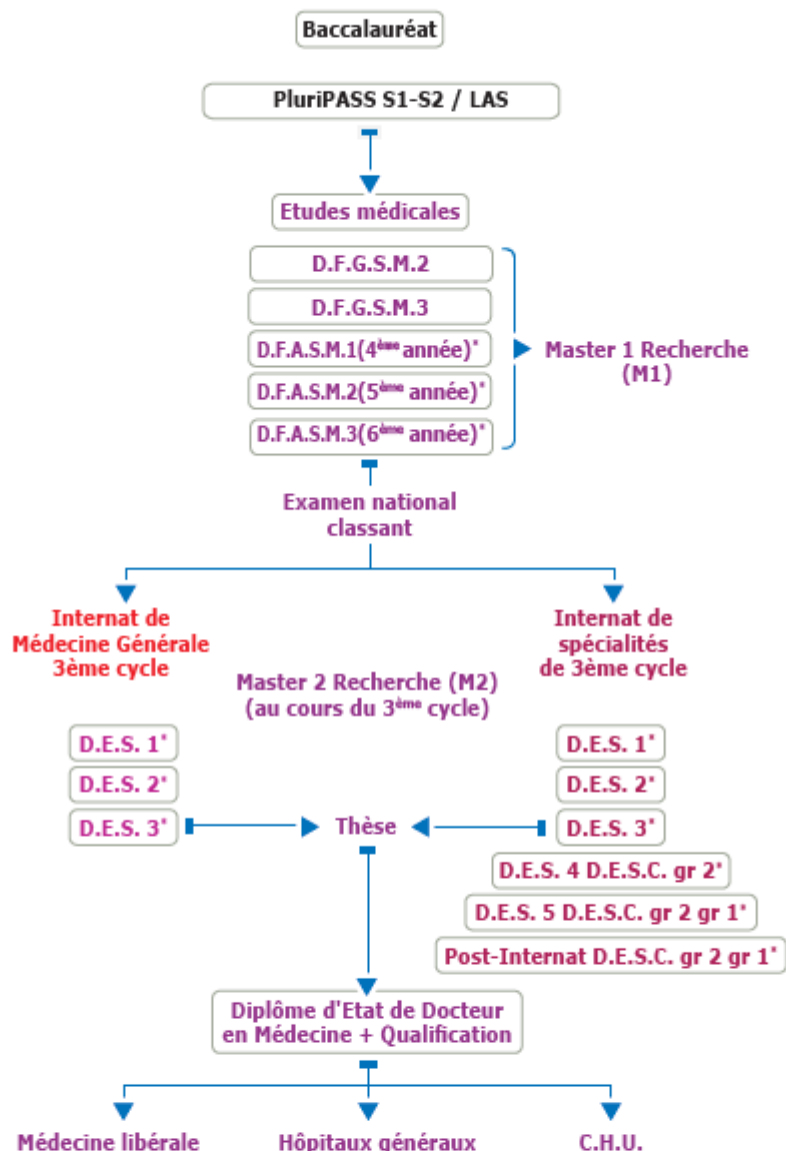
Baccalauréat

PluriPASS S1-S2 / LAS

Etudes médicales

D.F.G.S.M.2

D.F.G.S.M.3

D.F.A.S.M.1($4^{ème}$ année)*

D.F.A.S.M.2($5^{ème}$ année)*

D.F.A.S.M.3($6^{ème}$ année)*

Master 1 Recherche (M1)

Examen national classant

Internat de Médecine Générale 3ème cycle

Internat de spécialités de 3ème cycle

Master 2 Recherche (M2) (au cours du $3^{ème}$ cycle)

D.E.S. 1*

D.E.S. 2*

D.E.S. 3*

Thèse

D.E.S. 1*

D.E.S. 2*

D.E.S. 3*

D.E.S. 4 D.E.S.C. gr 2*

D.E.S. 5 D.E.S.C. gr 2 gr 1*

Post-Internat D.E.S.C. gr 2 gr 1*

Diplôme d'Etat de Docteur en Médecine + Qualification

Médecine libérale

Hôpitaux généraux

C.H.U.